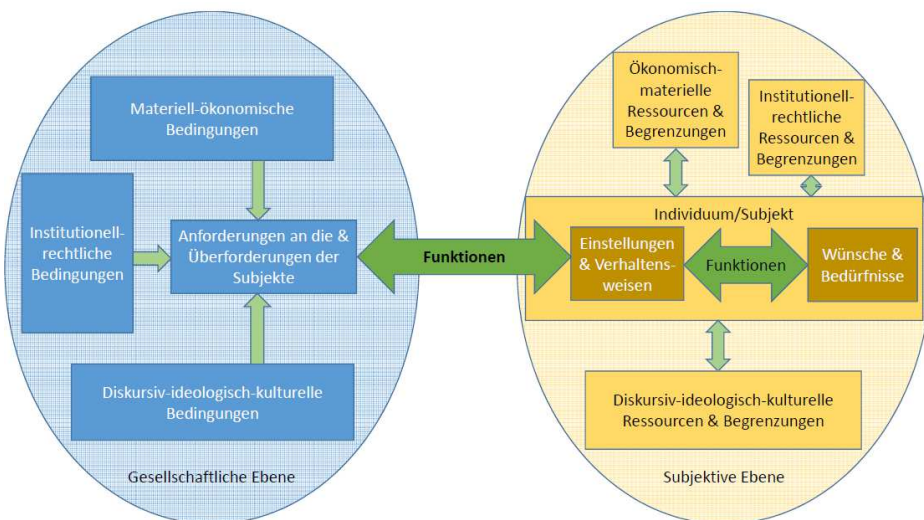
Materiell-ökonomische Bedingungen

Institutionell-rechtliche Bedingungen

Anforderungen an die & Überforderungen der Subjekte

Diskursiv-ideologisch-kulturelle Bedingungen

Gesellschaftliche Ebene

Funktionen

Ökonomisch-materielle Ressourcen & Begrenzungen

Institutionell-rechtliche Ressourcen & Begrenzungen

Individuum/Subjekt

Einstellungen & Verhaltensweisen

Funktionen

Wünsche & Bedürfnisse

Diskursiv-ideologisch-kulturelle Ressourcen & Begrenzungen

Subjektive Ebene